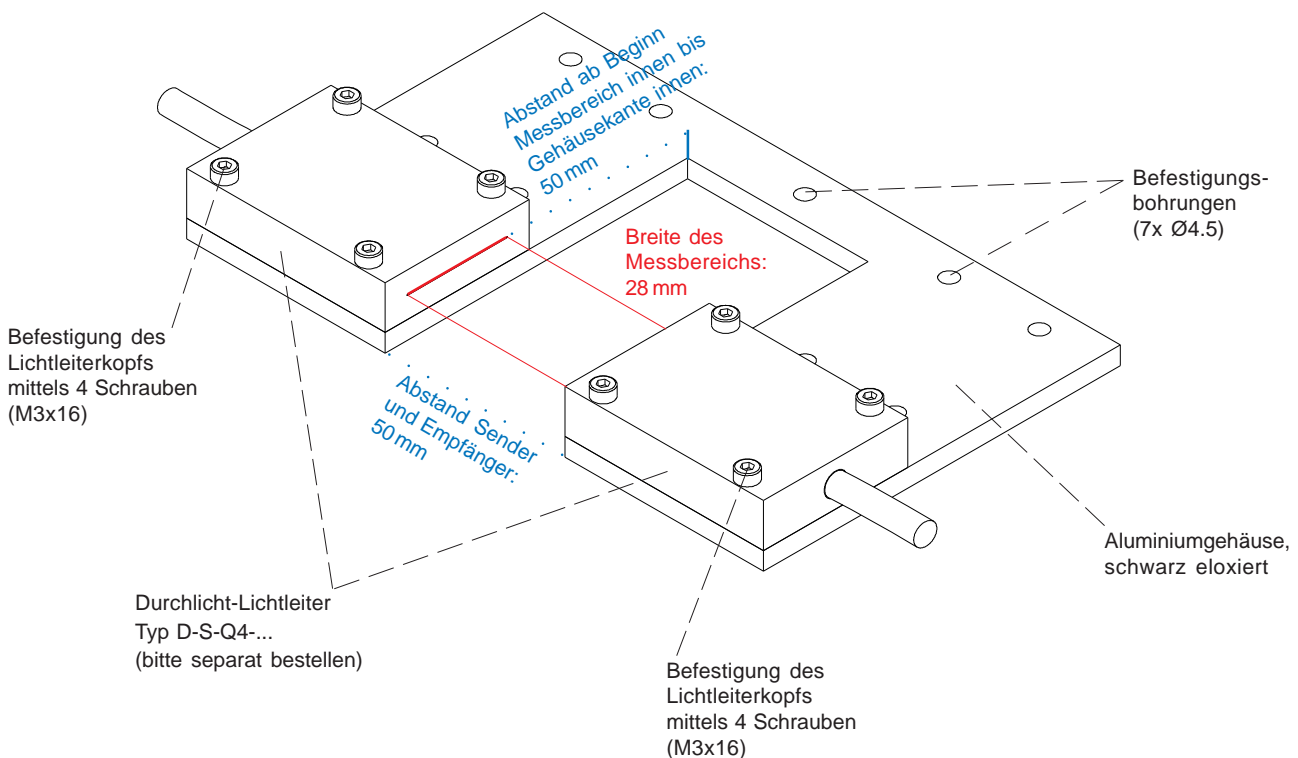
Abstand ab Beginn Messbereich innen bis Gehäusekante innen: 50 mm

Befestigungsbohrungen (7x Ø4.5)

Breite des Messbereichs: 28 mm

Befestigung des Lichtleiterkopfs mittels 4 Schrauben (M3x16)

Abstand Sender und Empfänger: 50 mm

Aluminiumgehäuse, schwarz eloxiert

Durchlicht-Lichtleiter Typ D-S-Q4-... (bitte separat bestellen)

Befestigung des Lichtleiterkopfs mittels 4 Schrauben (M3x16)